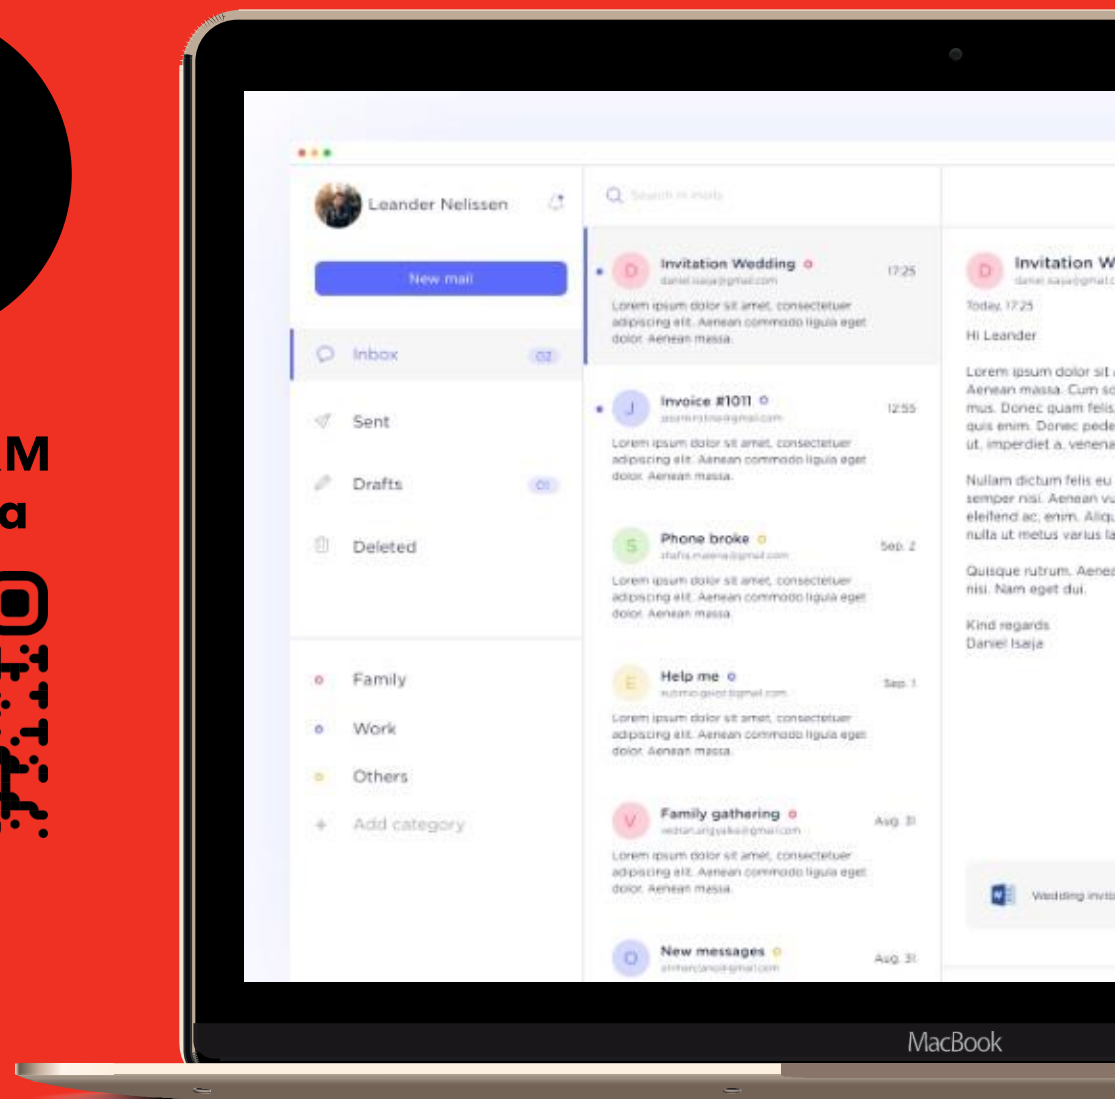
M
a

Leander Nelissen

New mail

Inbox 02

Sent

Drafts 01

Deleted

Family

Work

Others

+ Add category

Search in mails

D Invitation Wedding 17:25
daniel.isaja@gmail.com
Lorem ipsum dolor sit amet, consectetuer adipiscing elit. Aenean commodo ligula eget dolor. Aenean massa.

J Invoice #1011 12:55
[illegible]
Lorem ipsum dolor sit amet, consectetuer adipiscing elit. Aenean commodo ligula eget dolor. Aenean massa.

S Phone broke Sep. 2
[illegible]
Lorem ipsum dolor sit amet, consectetuer adipiscing elit. Aenean commodo ligula eget dolor. Aenean massa.

E Help me Sep. 1
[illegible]
Lorem ipsum dolor sit amet, consectetuer adipiscing elit. Aenean commodo ligula eget dolor. Aenean massa.

V Family gathering Aug. 31
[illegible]
Lorem ipsum dolor sit amet, consectetuer adipiscing elit. Aenean commodo ligula eget dolor. Aenean massa.

O New messages Aug. 31
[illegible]

D Invitation W
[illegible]
Today, 17:25

Hi Leander

Lorem ipsum dolor sit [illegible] Aenean massa. Cum so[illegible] mus. Donec quam felis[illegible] quis enim. Donec pede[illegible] ut, imperdiet a, venena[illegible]

Nullam dictum felis eu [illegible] semper nisi. Aenean vu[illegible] eleifend ac, enim. Aliqu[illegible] nulla ut metus varius la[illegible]

Quisque rutrum. Aenea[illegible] nisi. Nam eget dui.

Kind regards
Daniel Isaja

Wedding invit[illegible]

MacBook